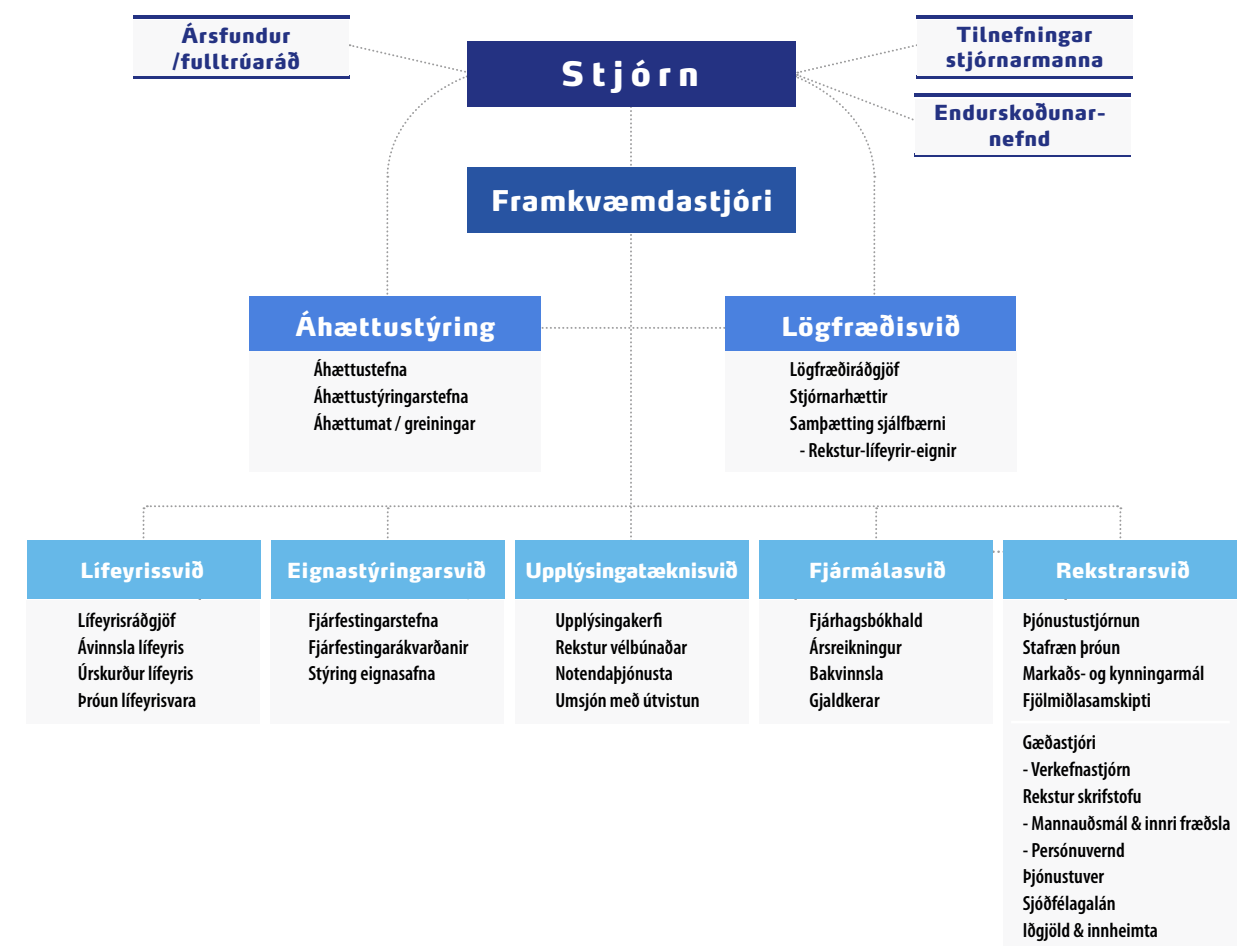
Ársfundur /fulltrúaráð

Stjórn

Tilnefningar stjórnarmanna

Endurskoðunarnefnd

Framkvæmdastjóri

Áhættustýring
Áhættustefna
Áhættustýringarstefna
Áhættumat / greiningar

Lögfræðisvið
Lögfræðiráðgjöf
Stjórnarhættir
Samþætting sjálfbærni
- Rekstur-lífeyrir-eignir

Lífeyrissvið
Lífeyrisráðgjöf
Ávinnsla lífeyris
Úrskurður lífeyris
Þróun lífeyrisvara

Eignastýringarsvið
Fjárfestingarstefna
Fjárfestingarákvarðanir
Stýring eignasafna

Upplýsingatæknisvið
Upplýsingakerfi
Rekstur vélbúnaðar
Notendaþjónusta
Umsjón með útvistun

Fjármálasvið
Fjárhagsbókhald
Ársreikningur
Bakvinnsla
Gjaldkerar

Rekstrarsvið
Þjónustustjórnun
Stafræn þróun
Markaðs- og kynningarmál
Fjölmiðlasamskipti

Gæðastjóri
- Verkefnastjórn
Rekstur skrifstofu
- Mannauðsmál & innri fræðsla
- Persónuvernd
Þjónustuver
Sjóðfélagalán
Iðgjöld & innheimta